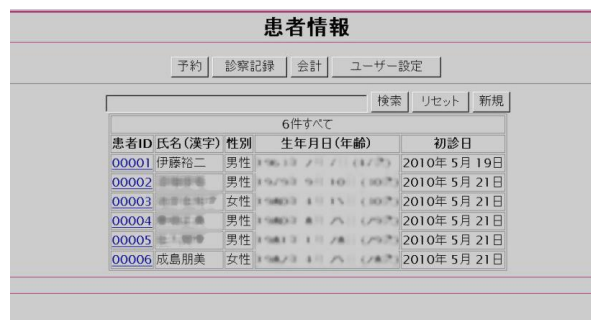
患者情報

予約 診察記録 会計 ユーザー設定

検索 リセット 新規

6件すべて

| 患者ID | 氏名(漢字) | 性別 | 生年月日(年齢) | 初診日 |
|---|---|---|---|---|
| 00001 | 伊藤裕二 | 男性 | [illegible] | 2010年 5月 19日 |
| 00002 | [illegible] | 男性 | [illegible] | 2010年 5月 21日 |
| 00003 | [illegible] | 女性 | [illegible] | 2010年 5月 21日 |
| 00004 | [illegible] | 男性 | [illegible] | 2010年 5月 21日 |
| 00005 | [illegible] | 男性 | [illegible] | 2010年 5月 21日 |
| 00006 | 成島朋美 | 女性 | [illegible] | 2010年 5月 21日 |